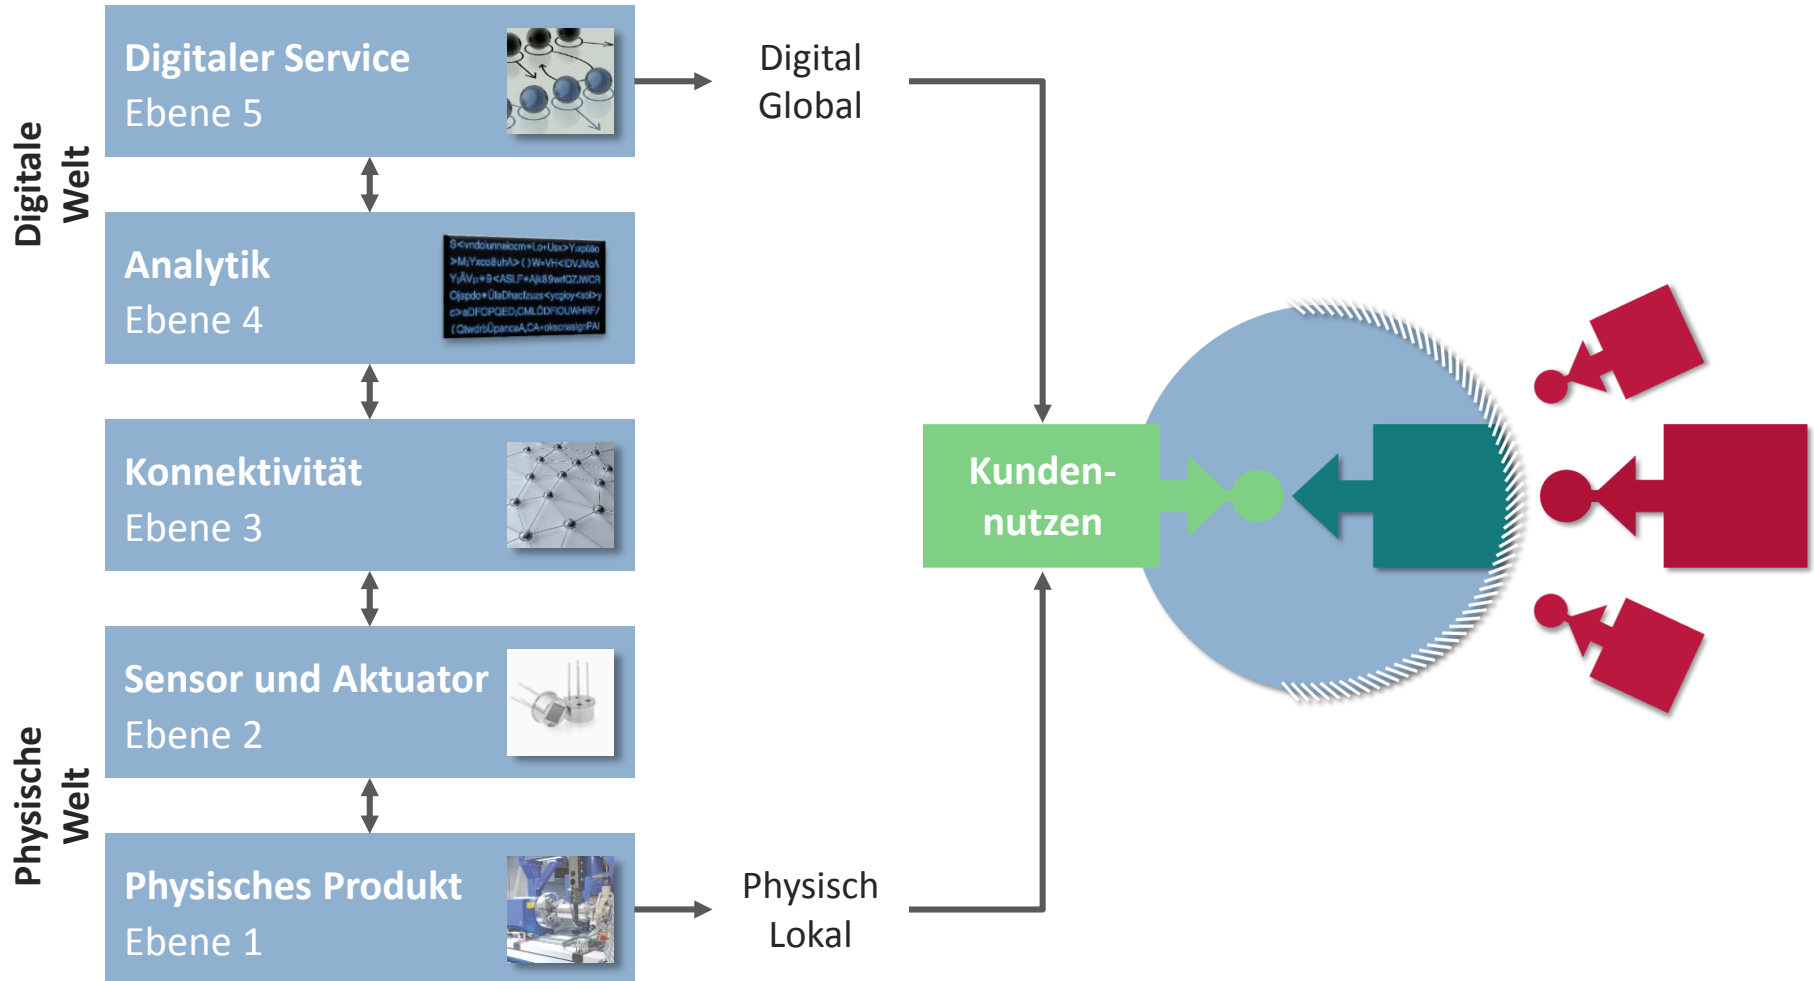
Digitale Welt

Digitaler Service
Ebene 5

Analytik
Ebene 4

Konnektivität
Ebene 3

Sensor und Aktuator
Ebene 2

Physisches Produkt
Ebene 1

Physische Welt

Digital
Global

Physisch
Lokal

Kunden-
nutzen